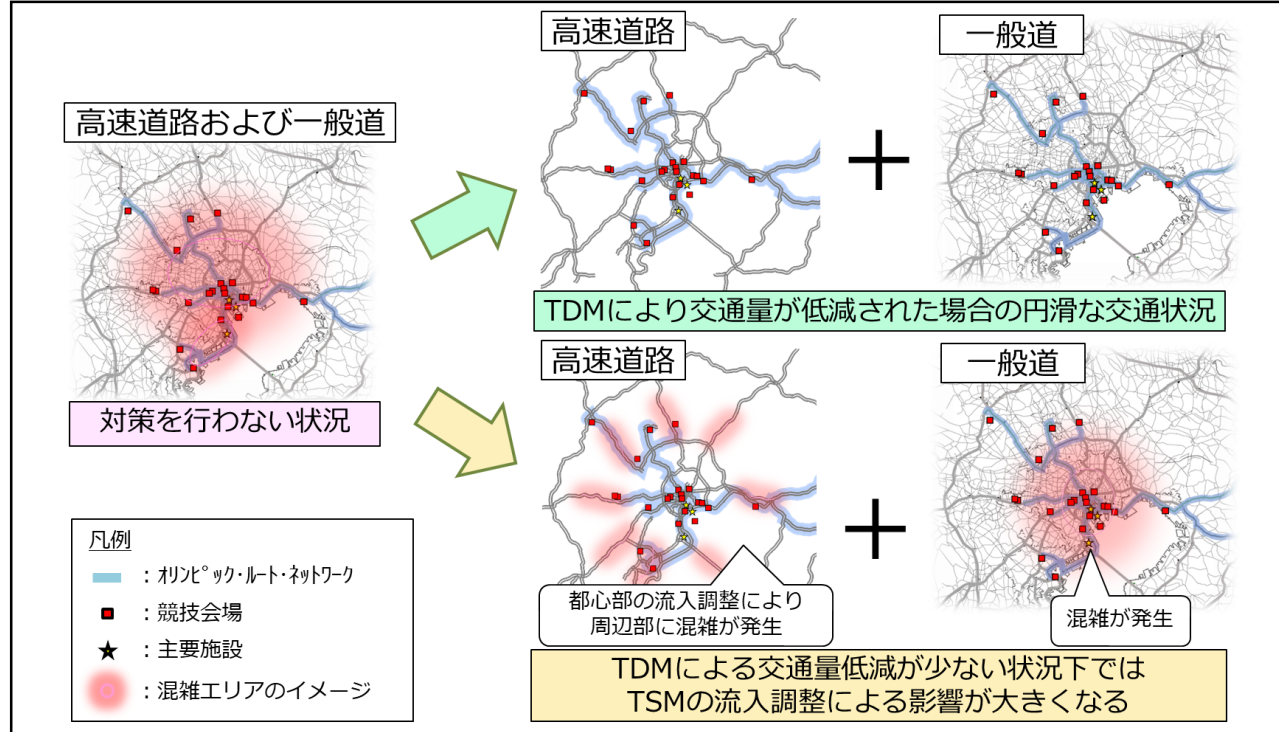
高速道路および一般道

対策を行わない状況

高速道路

一般道

TDMにより交通量が低減された場合の円滑な交通状況

高速道路

一般道

都心部の流入調整により周辺部に混雑が発生

混雑が発生

TDMによる交通量低減が少ない状況下では
TSMの流入調整による影響が大きくなる

凡例
：ｵﾘﾝﾋﾟｯｸ･ﾙｰﾄ･ﾈｯﾄﾜｰｸ
：競技会場
：主要施設
：混雑エリアのイメージ